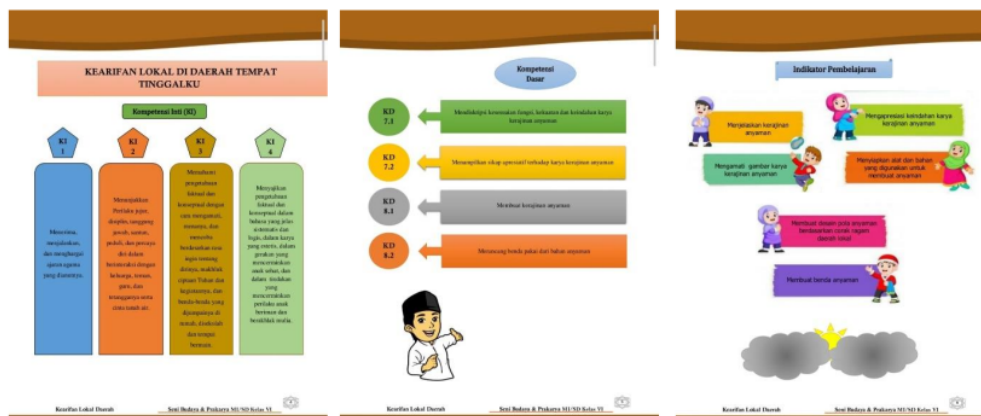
KEARIFAN LOKAL DI DAERAH TEMPAT TINGGALKU

Kompetensi Inti (KI)

KI 1

KI 2

KI 3

KI 4

Menerima, menjalankan, dan menghargai ajaran agama yang dianutnya.

Menunjukkan Perilaku jujur, disiplin, tanggung jawab, santun, peduli, dan percaya diri dalam berinteraksi dengan keluarga, teman, guru, dan tetangganya serta cinta tanah air.

Memahami pengetahuan faktual dan konseptual dengan cara mengamati, menanya, dan mencoba berdasarkan rasa ingin tentang dirinya, makhluk ciptaan Tuhan dan kegiatannya, dan benda-benda yang dijumpainya di rumah, disekolah dan tempat bermain.

Menyajikan pengetahuan faktual dan konseptual dalam bahasa yang jelas sistematis dan logis, dalam karya yang estetis, dalam gerakan yang mencerminkan anak sehat, dan dalam tindakan yang mencerminkan perilaku anak beriman dan berakhlak mulia.

Kearifan Lokal Daerah

Seni Budaya & Prakarya MI/SD Kelas VI

Kompetensi Dasar

KD 7.1

Mendeskripsi keunikan fungsi, kekuatan dan keindahan karya kerajinan anyaman

KD 7.2

Menampilkan sikap apresiatif terhadap karya kerajinan anyaman

KD 8.1

Membuat kerajinan anyaman

KD 8.2

Merancang benda pakai dari bahan anyaman

Kearifan Lokal Daerah

Seni Budaya & Prakarya MI/SD Kelas VI

Indikator Pembelajaran

Menjelaskan kerajinan anyaman

Mengapresiasi keindahan karya kerajinan anyaman

Mengamati gambar karya kerajinan anyaman

Menyiapkan alat dan bahan yang digunakan untuk membuat anyaman

Membuat desain pola anyaman berdasarkan corak ragam daerah lokal

Membuat benda anyaman

Kearifan Lokal Daerah

Seni Budaya & Prakarya MI/SD Kelas VI